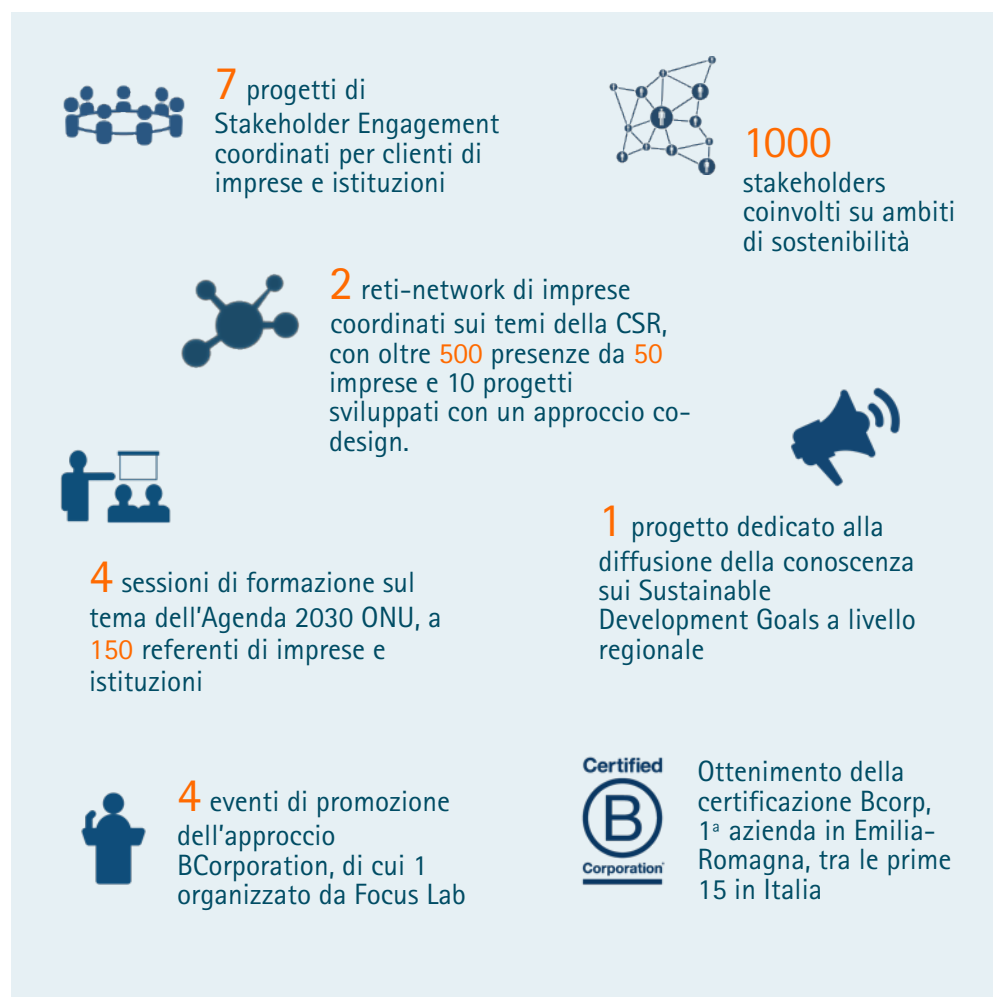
7 progetti di Stakeholder Engagement coordinati per clienti di imprese e istituzioni

1000 stakeholders coinvolti su ambiti di sostenibilità

2 reti-network di imprese coordinati sui temi della CSR, con oltre 500 presenze da 50 imprese e 10 progetti sviluppati con un approccio co-design.

1 progetto dedicato alla diffusione della conoscenza sui Sustainable Development Goals a livello regionale

4 sessioni di formazione sul tema dell'Agenda 2030 ONU, a 150 referenti di imprese e istituzioni

4 eventi di promozione dell'approccio BCorporation, di cui 1 organizzato da Focus Lab

Certified B Corporation

Ottenimento della certificazione Bcorp, $1^a$ azienda in Emilia-Romagna, tra le prime 15 in Italia